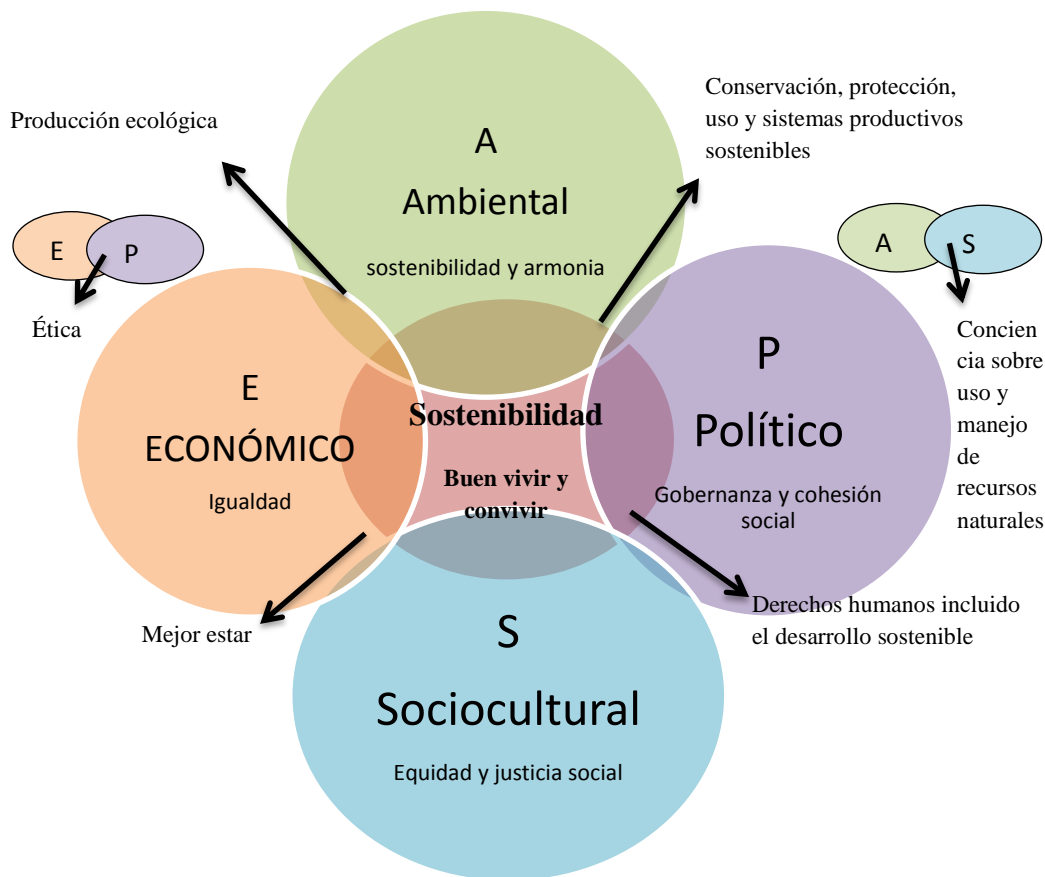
Producción ecológica

A
Ambiental
sostenibilidad y armonia

Conservación, protección, uso y sistemas productivos sostenibles

E P

Ética

A S

Concien cia sobre uso y manejo de recursos naturales

E
ECONÓMICO
Igualdad

Sostenibilidad
Buen vivir y convivir

P
Político
Gobernanza y cohesión social

Mejor estar

Derechos humanos incluido el desarrollo sostenible

S
Sociocultural
Equidad y justicia social